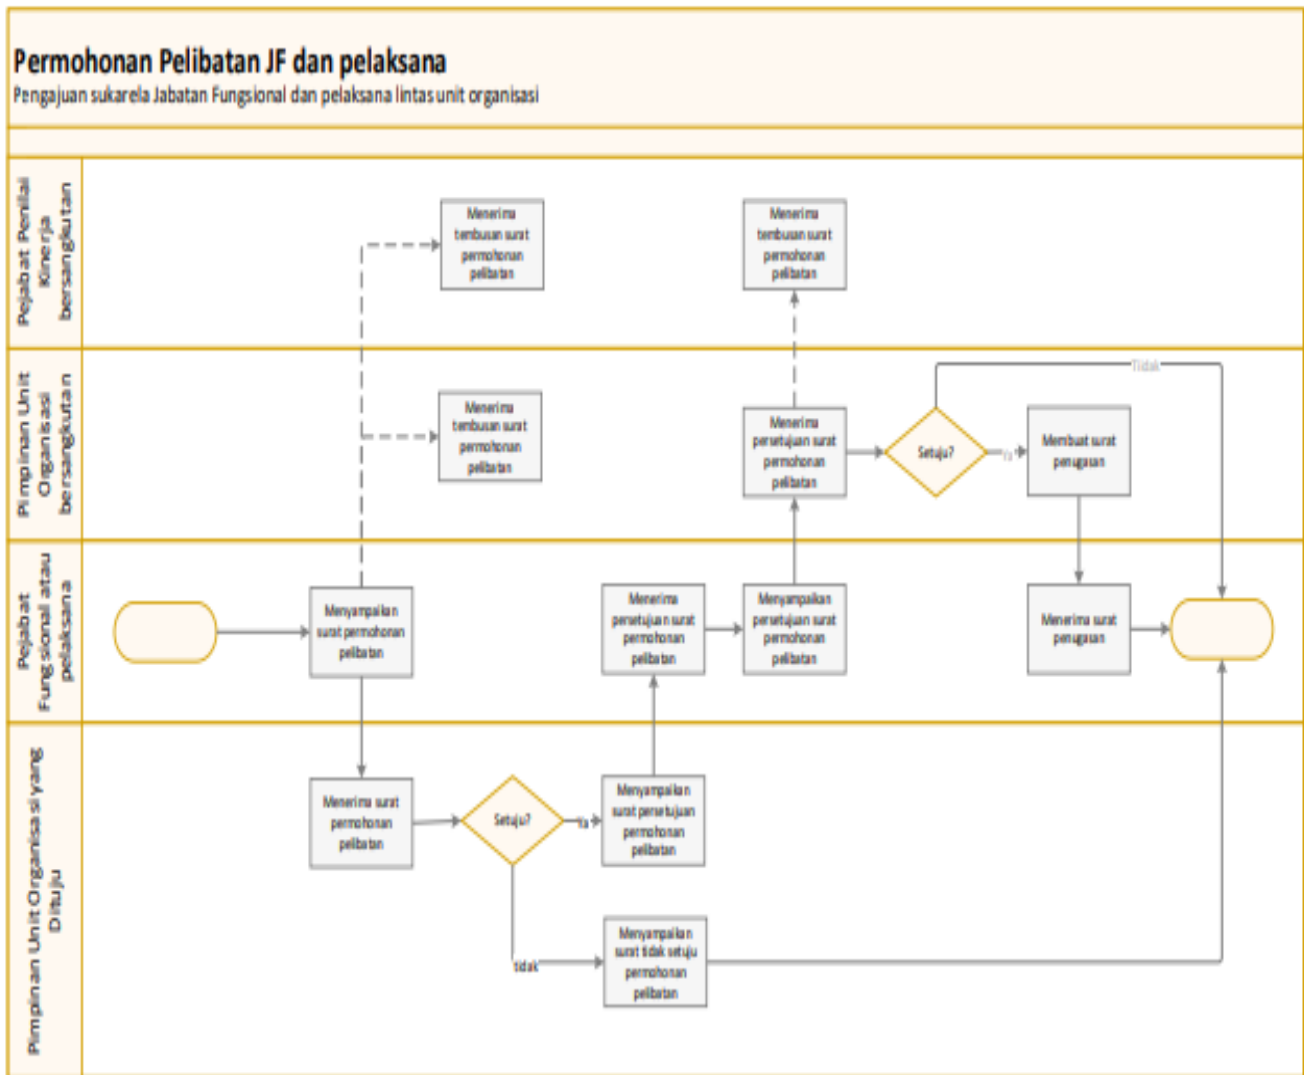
Permohonan Pelibatan JF dan pelaksana
Pengajuan sukarela Jabatan Fungsional dan pelaksana lintas unit organisasi

Pejabat Penilai Kinerja bersangkutan

Menerima tembusan surat permohonan pelibatan

Menerima tembusan surat permohonan pelibatan

Pimpinan Unit Organisasi bersangkutan

Menerima tembusan surat permohonan pelibatan

Menerima persetujuan surat permohonan pelibatan

Setuju?

Ya

Tidak

Membuat surat penugasan

Pejabat Fungsional atau pelaksana

Menyampaikan surat permohonan pelibatan

Menerima persetujuan surat permohonan pelibatan

Menyampaikan persetujuan surat permohonan pelibatan

Menerima surat penugasan

Pimpinan Unit Organisasi yang Dituju

Menerima surat permohonan pelibatan

Setuju?

Ya

Menyampaikan surat persetujuan permohonan pelibatan

tidak

Menyampaikan surat tidak setuju permohonan pelibatan